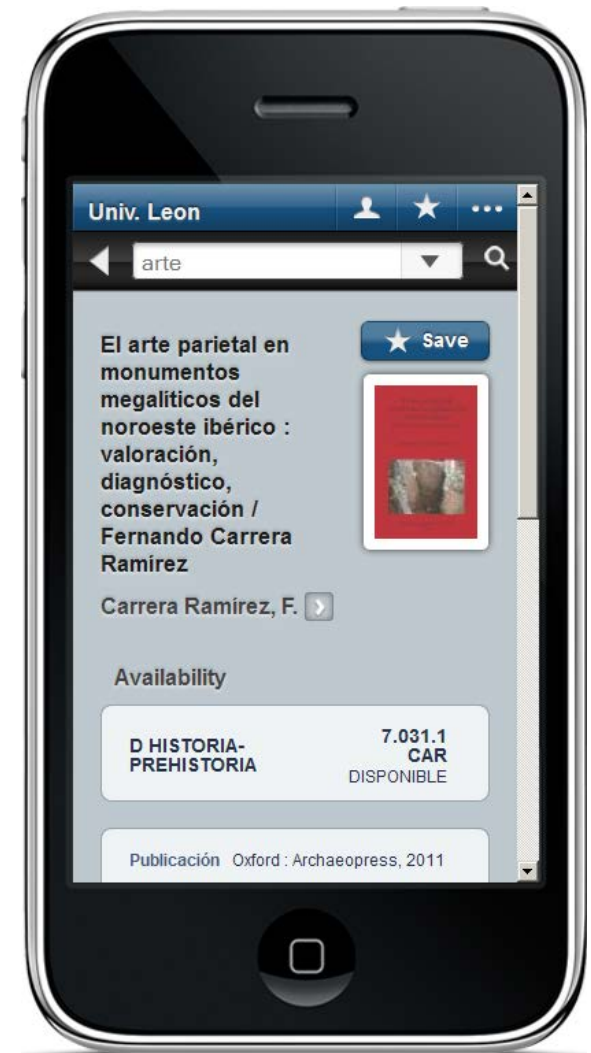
Univ. Leon

arte

El arte parietal en monumentos megalíticos del noroeste ibérico : valoración, diagnóstico, conservación / Fernando Carrera Ramírez

Save

Carrera Ramírez, F.

Availability

D HISTORIA-PREHISTORIA

7.031.1 CAR
DISPONIBLE

Publicación Oxford : Archaeopress, 2011